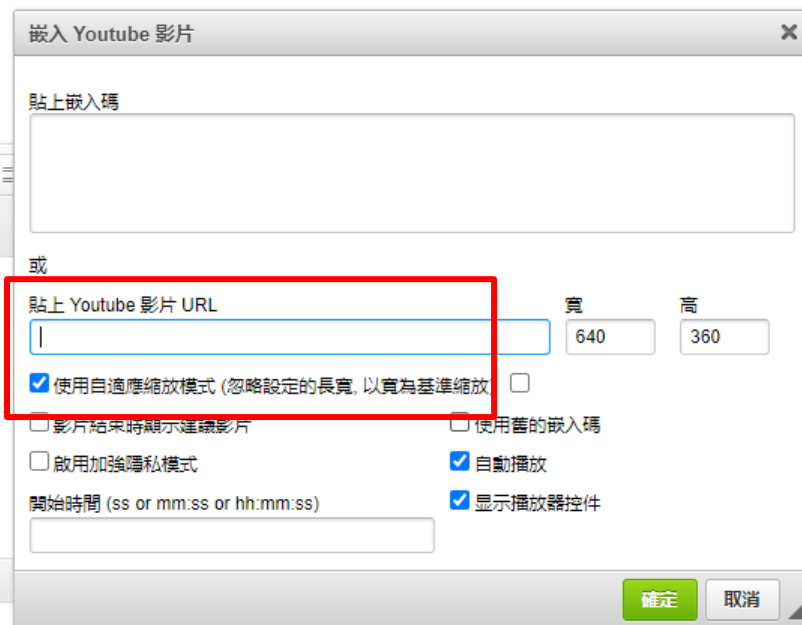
嵌入 Youtube 影片

×

貼上嵌入碼

或

貼上 Youtube 影片 URL

寬

640

高

360

使用自適應縮放模式 (忽略設定的長寬, 以寬為基準縮放)

影片結束時顯示建議影片

使用舊的嵌入碼

啟用加強隱私模式

自動播放

開始時間 (ss or mm:ss or hh:mm:ss)

显示播放器控件

確定

取消